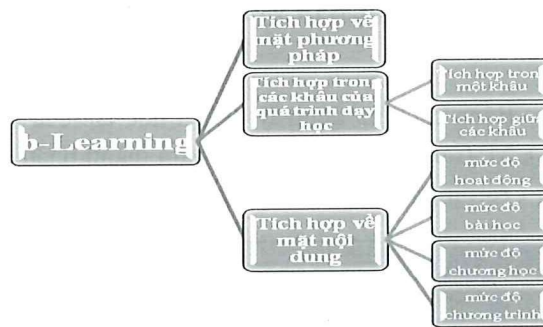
b-Learning

Tích hợp về mặt phương pháp

Tích hợp trong các khâu của quá trình dạy học

Tích hợp trong một khâu

Tích hợp giữa các khâu

Tích hợp về mặt nội dung

mức độ hoạt động

mức độ bài học

mức độ chương học

mức độ chương trình